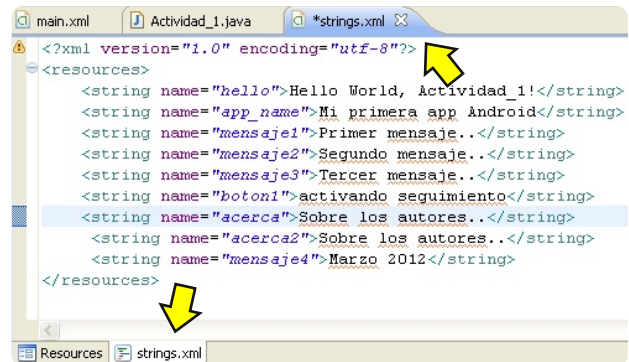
main.xml | Actividad_1.java | *strings.xml ☒

<?xml version="1.0" encoding="utf-8"?>
<resources>
<string name="hello">Hello World, Actividad_1!</string>
<string name="app_name">Mi primera app Android</string>
<string name="mensaje1">Primer mensaje..</string>
<string name="mensaje2">Segundo mensaje..</string>
<string name="mensaje3">Tercer mensaje..</string>
<string name="boton1">activando seguimiento</string>
<string name="acerca">Sobre los autores..</string>
<string name="acerca2">Sobre los autores..</string>
<string name="mensaje4">Marzo 2012</string>
</resources>

Resources | strings.xml